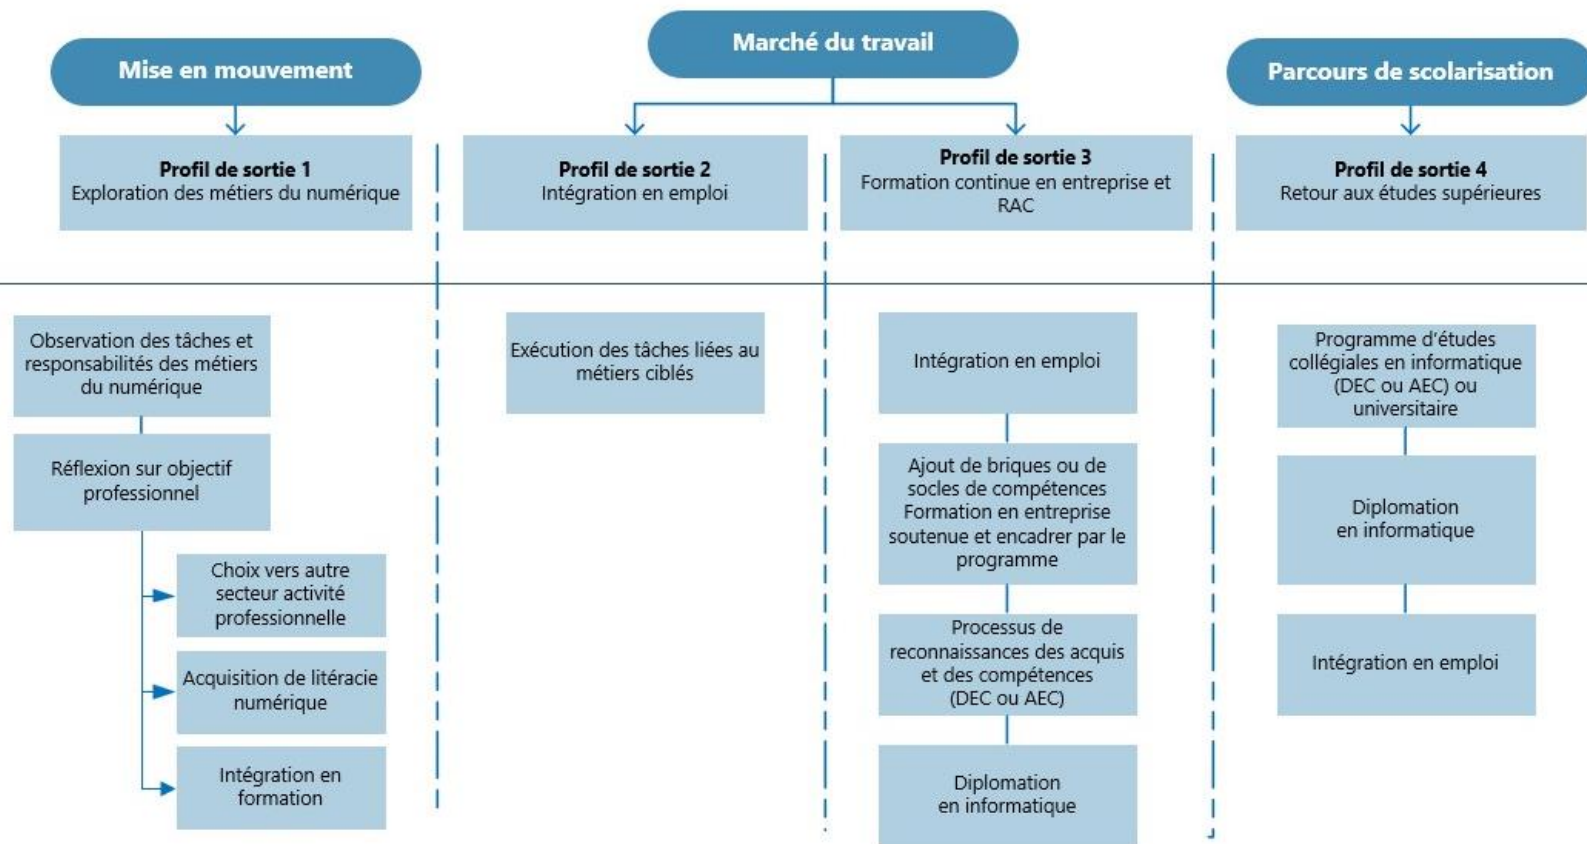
Mise en mouvement

Marché du travail

Parcours de scolarisation

**Profil de sortie 1**
Exploration des métiers du numérique

**Profil de sortie 2**
Intégration en emploi

**Profil de sortie 3**
Formation continue en entreprise et RAC

**Profil de sortie 4**
Retour aux études supérieures

Observation des tâches et responsabilités des métiers du numérique

Réflexion sur objectif professionnel

Choix vers autre secteur activité professionnelle

Acquisition de litéracie numérique

Intégration en formation

Exécution des tâches liées au métiers ciblés

Intégration en emploi

Ajout de briques ou de socles de compétences Formation en entreprise soutenue et encadrer par le programme

Processus de reconnaissances des acquis et des compétences (DEC ou AEC)

Diplomation en informatique

Programme d'études collégiales en informatique (DEC ou AEC) ou universitaire

Diplomation en informatique

Intégration en emploi